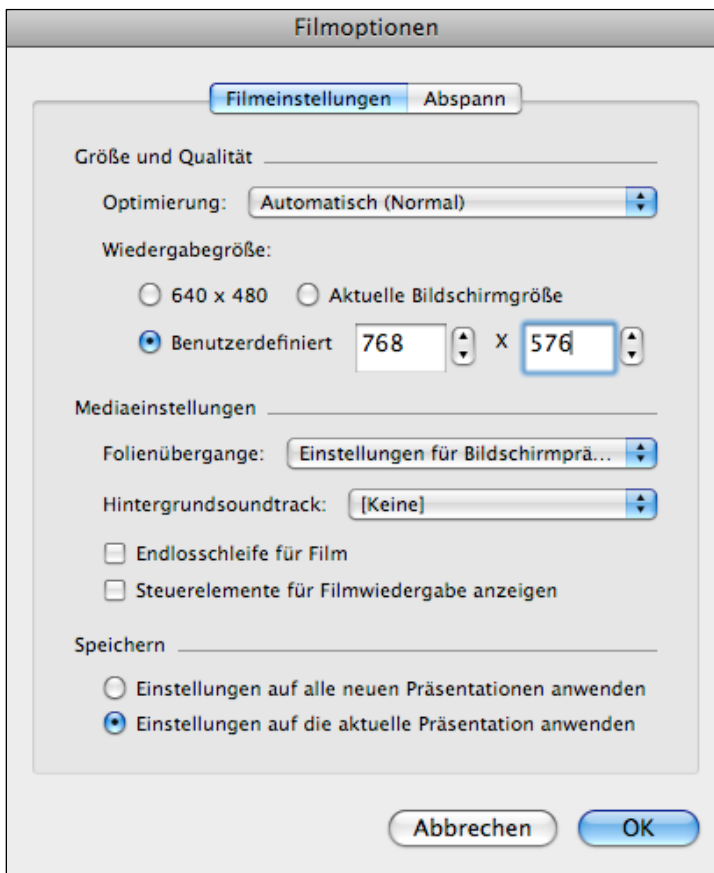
Filmoptionen

Filmeinstellungen Abspann

Größe und Qualität

Optimierung: Automatisch (Normal)

Wiedergabegröße:

640 x 480 Aktuelle Bildschirmgröße

Benutzerdefiniert 768 X 576

Mediaeinstellungen

Folienübergange: Einstellungen für Bildschirmprä...

Hintergrundsoundtrack: [Keine]

Endlosschleife für Film

Steuerelemente für Filmwiedergabe anzeigen

Speichern

Einstellungen auf alle neuen Präsentationen anwenden

Einstellungen auf die aktuelle Präsentation anwenden

Abbrechen OK